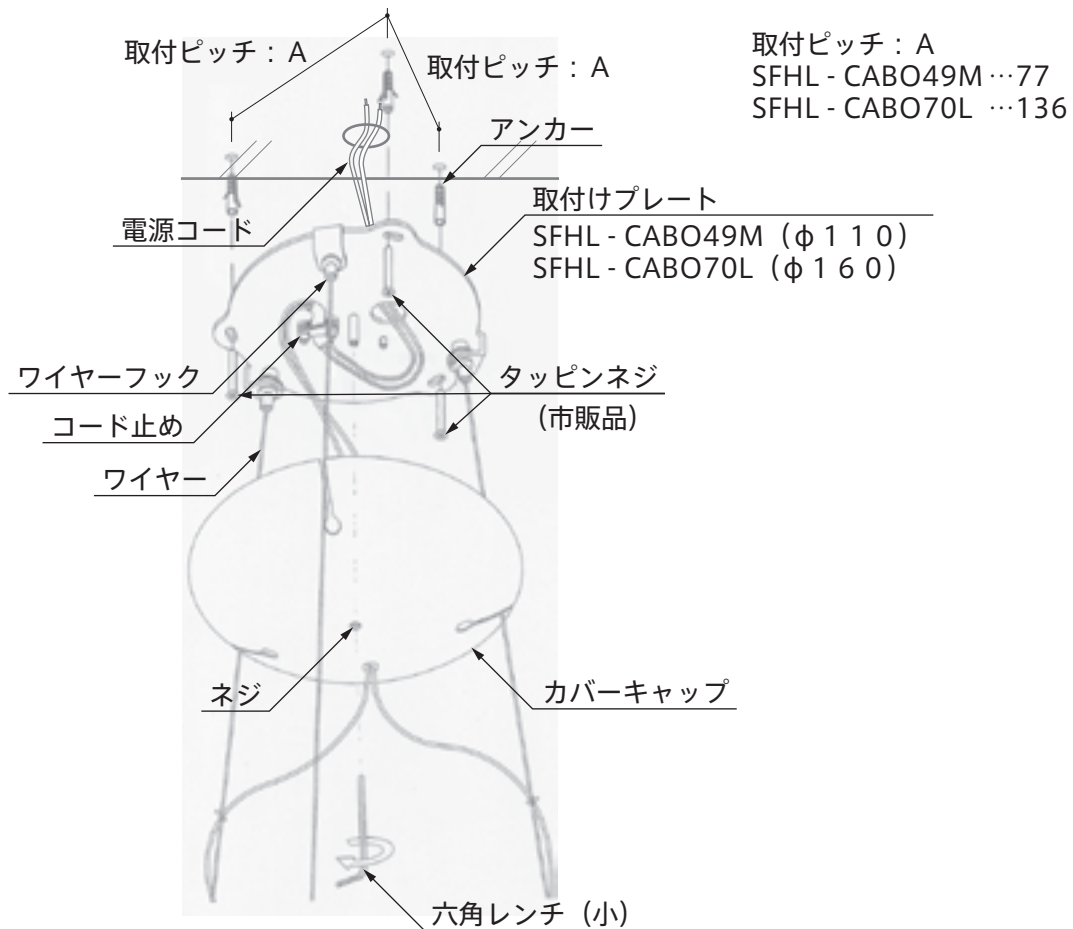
取付ピッチ：A

取付ピッチ：A

取付ピッチ：A
SFHL - CABO49M…77
SFHL - CABO70L …136

アンカー

取付けプレート
SFHL - CABO49M（φ１１０）
SFHL - CABO70L（φ１６０）

電源コード

ワイヤーフック

タッピンネジ
（市販品）

コード止め

ワイヤー

ネジ

カバーキャップ

六角レンチ（小）